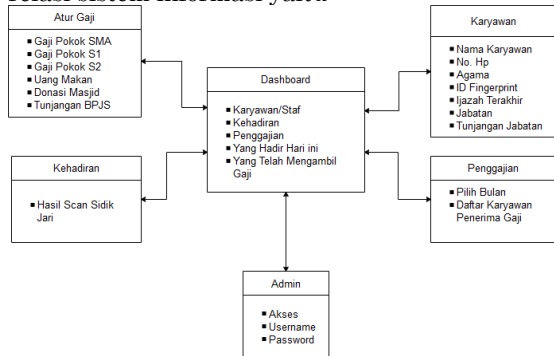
relasi sistem informasi yaitu

Atur Gaji
- Gaji Pokok SMA
- Gaji Pokok S1
- Gaji Pokok S2
- Uang Makan
- Donasi Masjid
- Tunjangan BPJS

Karyawan
- Nama Karyawan
- No. Hp
- Agama
- ID Fingerprint
- Ijazah Terakhir
- Jabatan
- Tunjangan Jabatan

Dashboard
- Karyawan/Staf
- Kehadiran
- Penggajian
- Yang Hadir Hari ini
- Yang Telah Mengambil Gaji

Kehadiran
- Hasil Scan Sidik Jari

Penggajian
- Pilih Bulan
- Daftar Karyawan Penerima Gaji

Admin
- Akses
- Username
- Password